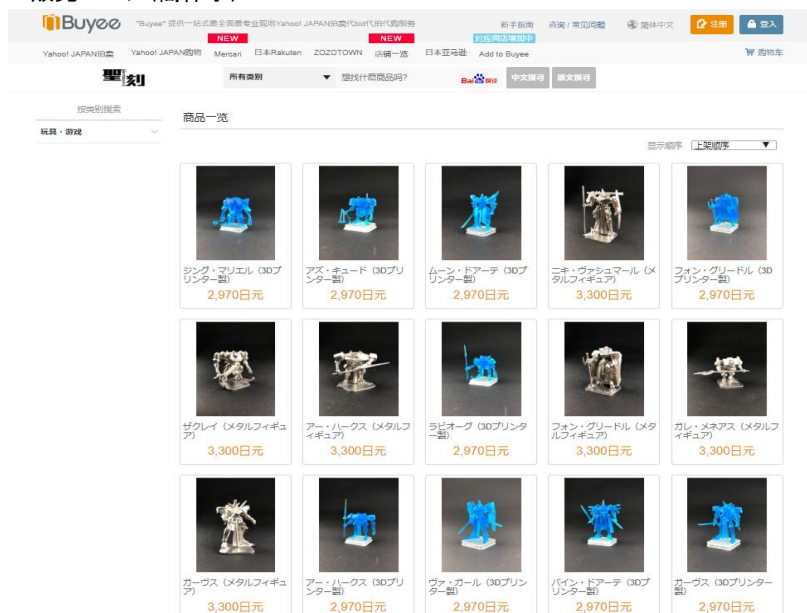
Buyee "Buyee" 提供一站式最全面最专业现地Yahoo! JAPAN拍卖代bid代拍代购服务

新手指南 咨询 / 常见问题 简体中文 注册 登入

对应网店增加中

Yahoo! JAPAN拍卖 Yahoo! JAPAN购物 NEW Mercari NEW 日本Rakuten ZOZOTOWN 店铺一览 日本亚马逊 Add to Buyee 购物车

聖刻

所有类别 想找什麼商品吗? Bai百度 中文搜寻 原文搜寻

按类别搜索

玩具・游戏

商品一览

显示顺序 上架顺序

ジング・マリエル（3Dプリンター製）
2,970日元

アズ・キュード（3Dプリンター製）
2,970日元

ムーン・ドアーテ（3Dプリンター製）
2,970日元

ニキ・ヴァシュマール（メタルフィギュア）
3,300日元

フォン・グリードル（3Dプリンター製）
2,970日元

ザクレイ（メタルフィギュア）
3,300日元

アー・ハークス（メタルフィギュア）
3,300日元

ラビオーグ（3Dプリンター製）
2,970日元

フォン・グリードル（メタルフィギュア）
3,300日元

ガレ・メネアス（メタルフィギュア）
3,300日元

ガーヴス（メタルフィギュア）
3,300日元

アー・ハークス（3Dプリンター製）
2,970日元

ヴァ・ガール（3Dプリンター製）
2,970日元

バイン・ドアーテ（3Dプリンター製）
2,970日元

ガーヴス（3Dプリンター製）
2,970日元